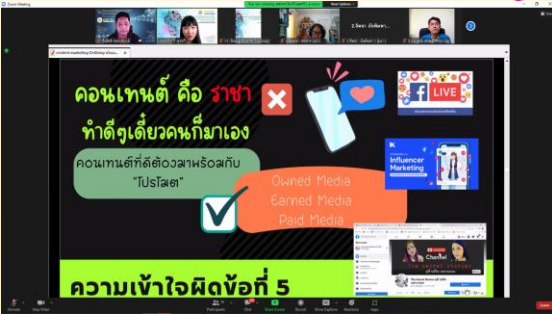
Zoom Meeting

คอนเทนต์ คือ ราชา
ทำดีๆเดี๋ยวคนก็มาเอง

คอนเทนต์ที่ดีต้องฉลาดพร้อมกับ "โปรโมต"

LIVE

Influencer Marketing

Owned Media
Earned Media
Paid Media

Channel

ความเข้าใจผิดข้อที่ 5

Unmute
Stop Video
Participants
Chat
Share Screen
Record
Show Captions
Reactions
Apps
End